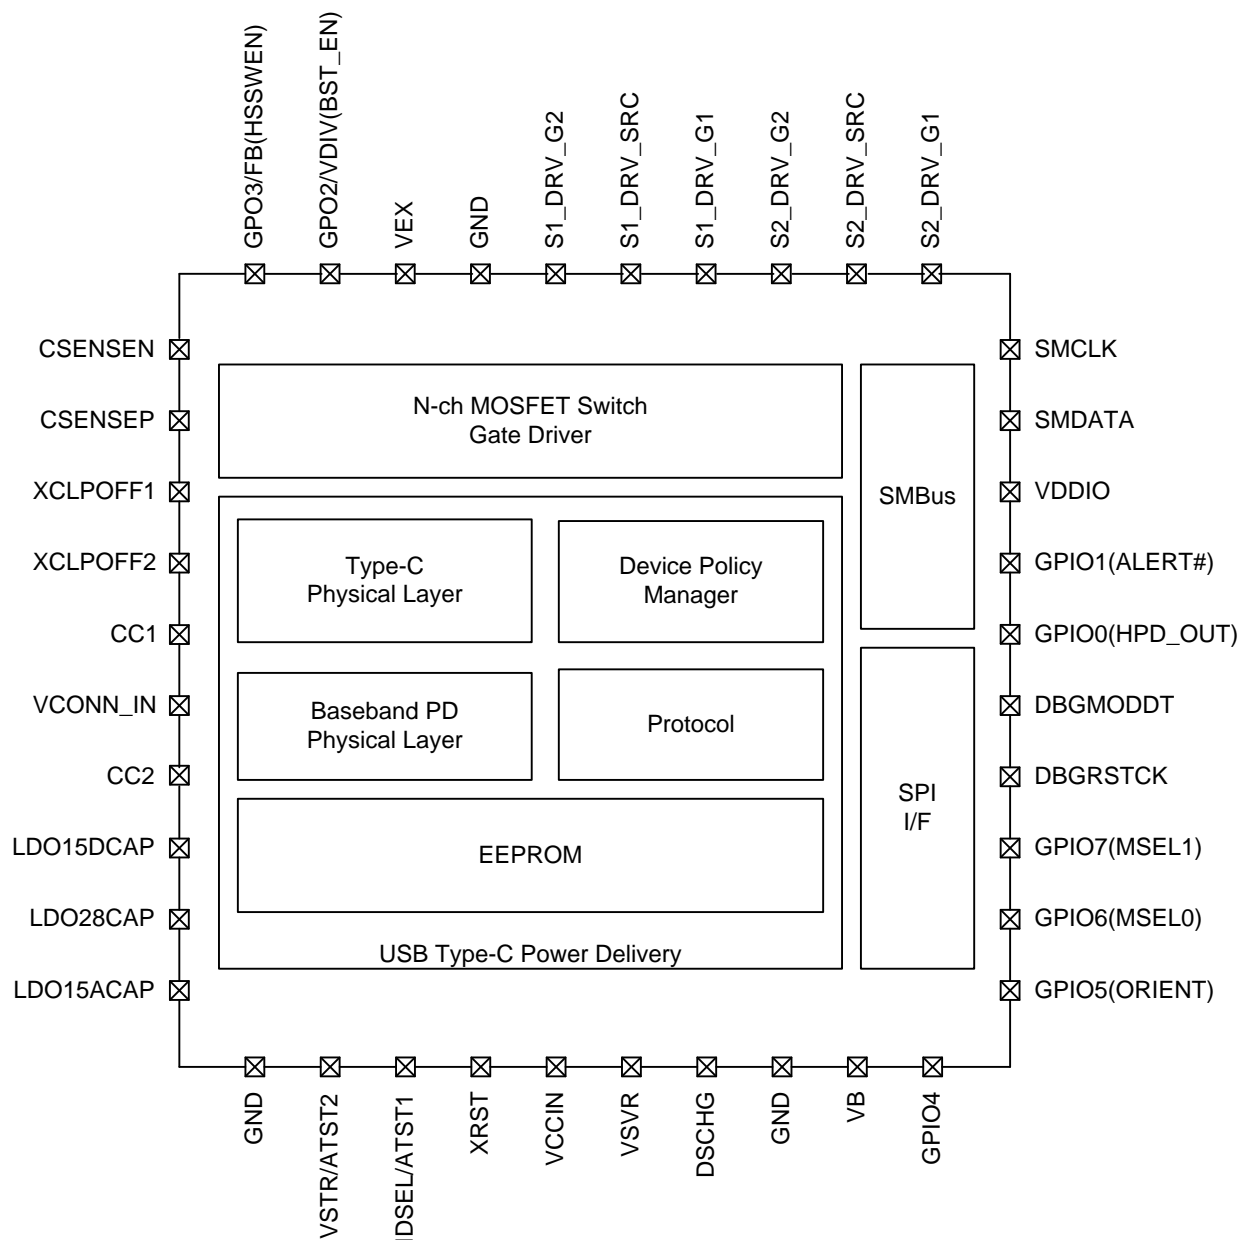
GPO3/FB(HSSWEN)
GPO2/VDIV(BST_EN)
VEX
GND
S1_DRV_G2
S1_DRV_SRC
S1_DRV_G1
S2_DRV_G2
S2_DRV_SRC
S2_DRV_G1

CSENSEN
CSENSEP
XCLPOFF1
XCLPOFF2
CC1
VCONN_IN
CC2
LDO15DCAP
LDO28CAP
LDO15ACAP

N-ch MOSFET Switch
Gate Driver

Type-C
Physical Layer

Device Policy
Manager

Baseband PD
Physical Layer

Protocol

EEPROM

USB Type-C Power Delivery

SMBus

SPI
I/F

SMCLK
SMDATA
VDDIO
GPIO1(ALERT#)
GPIO0(HPD_OUT)
DBGMODDT
DBGRSTCK
GPIO7(MSEL1)
GPIO6(MSEL0)
GPIO5(ORIENT)

GND
VSTR/ATST2
IDSEL/ATST1
XRST
VCCIN
VSVR
DSCHG
GND
VB
GPIO4